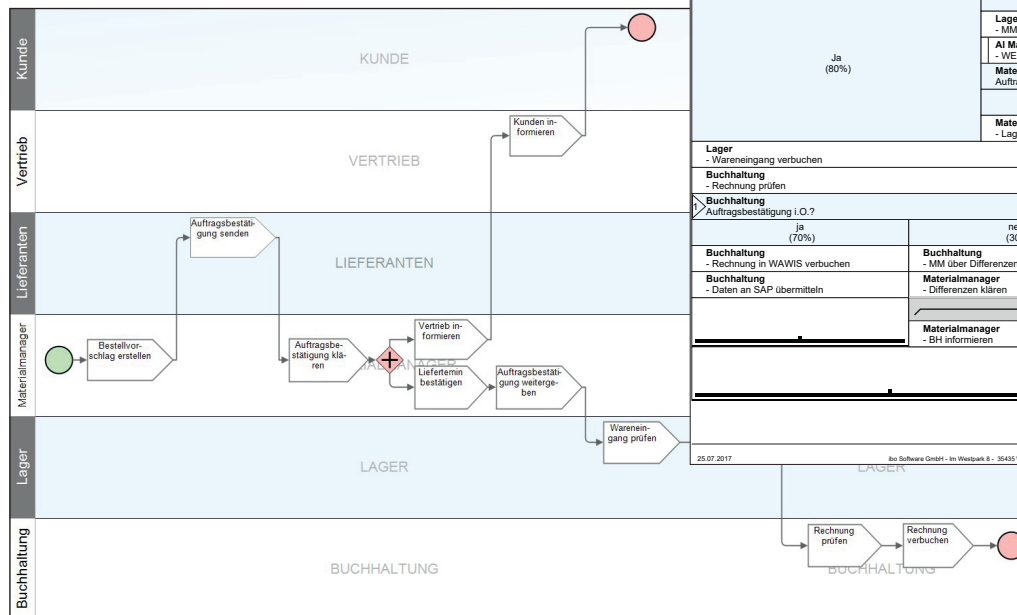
Kunde
KUNDE
Vertrieb
VERTRIEB
Lieferanten
LIEFERANTEN
Materialmanager
MATERIALMANAGER
Lager
LAGER
Buchhaltung
BUCHHALTUNG

Bestellvorschlag erstellen
Auftragsbestätigung senden
Auftragsbestätigung klären
Vertrieb informieren
Liefertermin bestätigen
Auftragsbestätigung weitergeben
Kunden informieren
Wareneingang prüfen
Rechnung prüfen
Rechnung verbuchen
LAGER
BUCHHALTUNG

Ja
(80%)
Lage
- MM
AI Ma
- WE
Mate
Auftr
Mate
- Lag

Lager
- Wareneingang verbuchen
Buchhaltung
- Rechnung prüfen
1 Buchhaltung
Auftragsbestätigung i.O.?
ja
(70%)
ne
(30
Buchhaltung
- Rechnung in WAWIS verbuchen
Buchhaltung
- MM über Differenzen
Buchhaltung
- Daten an SAP übermitteln
Materialmanager
- Differenzen klären
Materialmanager
- BH informieren

25.07.2017
ibo Software GmbH - Im Westpark 8 - 35435 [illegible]